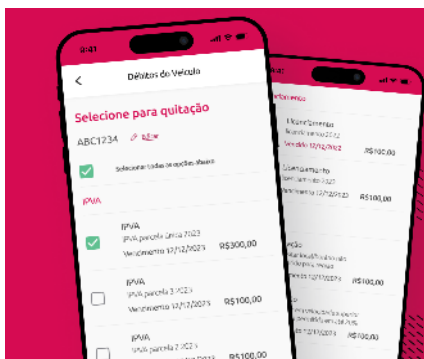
9:41

Débitos do Veículo

Selecione para quitação

ABC1234 Editar

Selecionar todas as opções abaixo

IPVA

IPVA
IPVA parcela única 2023
Vencimento 12/12/2023
R$300,00

IPVA
IPVA parcela 3 2023
Vencimento 12/12/2023
R$100,00

IPVA
IPVA parcela 2 2023
R$100,00

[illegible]

Licenciamento
Licenciamento 2022
Vencido 12/12/2022
R$100,00

Licenciamento
Licenciamento
Vencimento 12/12/2023
R$100,00

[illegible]